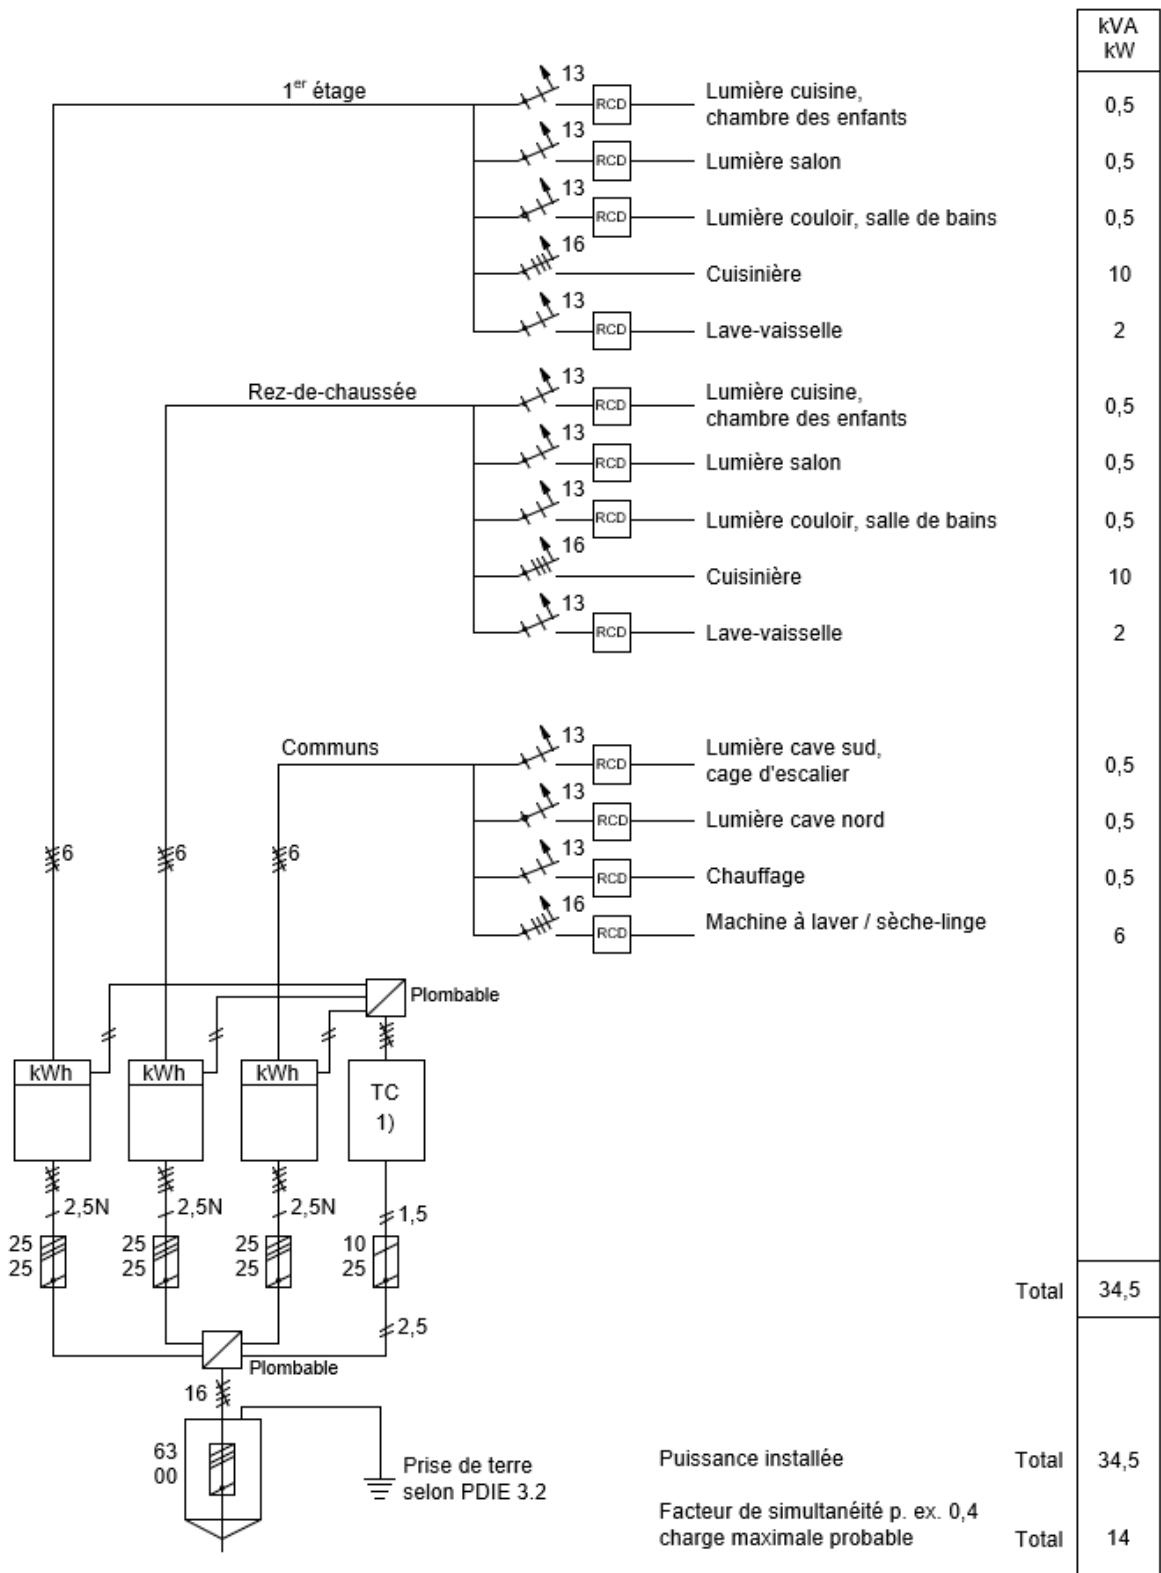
kVA
kW

1$^{er}$ étage

13 RCD Lumière cuisine, chambre des enfants 0,5

13 RCD Lumière salon 0,5

13 RCD Lumière couloir, salle de bains 0,5

16 Cuisinière 10

13 RCD Lave-vaisselle 2

Rez-de-chaussée

13 RCD Lumière cuisine, chambre des enfants 0,5

13 RCD Lumière salon 0,5

13 RCD Lumière couloir, salle de bains 0,5

16 Cuisinière 10

13 RCD Lave-vaisselle 2

Communs

13 RCD Lumière cave sud, cage d'escalier 0,5

13 RCD Lumière cave nord 0,5

13 RCD Chauffage 0,5

16 RCD Machine à laver / sèche-linge 6

6 6 6

Plombable

kWh kWh kWh TC 1)

2,5N 2,5N 2,5N 1,5

25 25 25 10
25 25 25 25

Total 34,5

2,5

Plombable

16

63
00

Prise de terre selon PDIE 3.2

Puissance installée Total 34,5

Facteur de simultanéité p. ex. 0,4 charge maximale probable Total 14